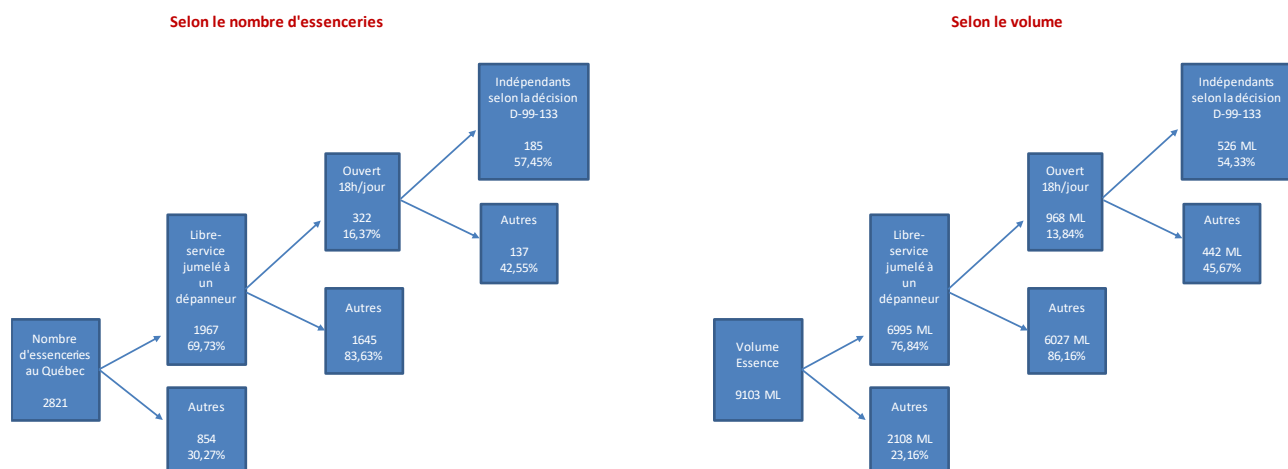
Selon le nombre d'essenceries

Nombre d'essenceries au Québec

2821

Libre-service jumelé à un dépanneur

1967
69,73%

Autres

854
30,27%

Ouvert 18h/jour

322
16,37%

Autres

1645
83,63%

Indépendants selon la décision D-99-133

185
57,45%

Autres

137
42,55%

Selon le volume

Volume Essence

9103 ML

Libre-service jumelé à un dépanneur

6995 ML
76,84%

Autres

2108 ML
23,16%

Ouvert 18h/jour

968 ML
13,84%

Autres

6027 ML
86,16%

Indépendants selon la décision D-99-133

526 ML
54,33%

Autres

442 ML
45,67%